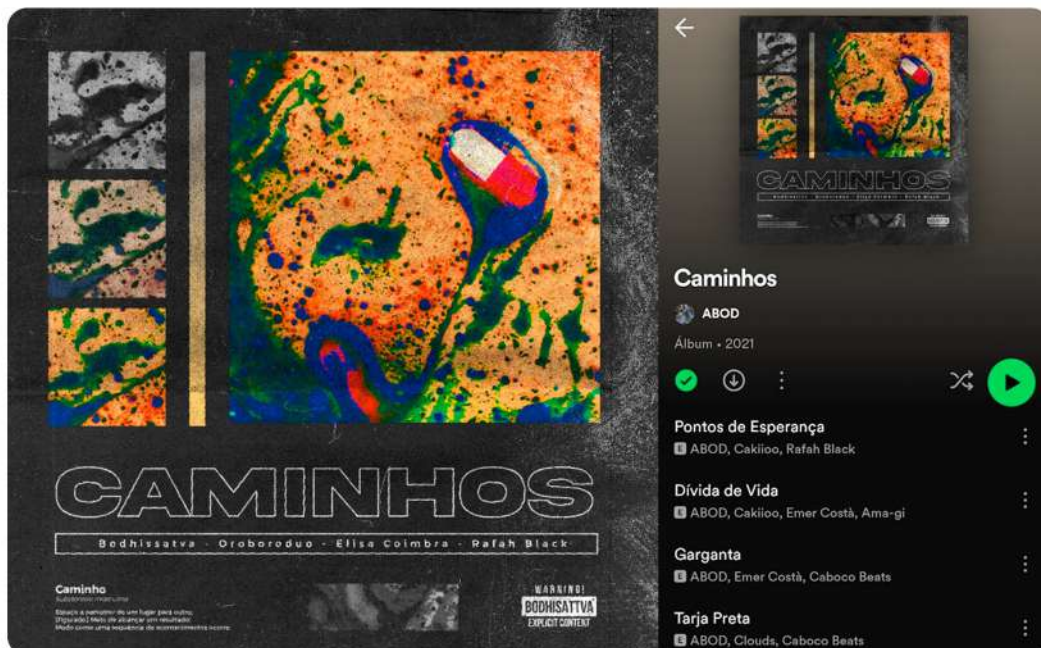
CAMINHOS

Bodhissatva · Oroboroduo · Elisa Coimbra · Rafah Black

Caminho
Substantivo masculino
Espaço a percorrer de um lugar para outro;
[Figurado] Meio de alcançar um resultado;
Modo como uma sequência de acontecimentos ocorre.

WARNING!
BODHISATTVA
EXPLICIT CONTENT

CAMINHOS

Caminhos

ABOD

Álbum • 2021

Pontos de Esperança
E ABOD, Cakiioo, Rafah Black

Dívida de Vida
E ABOD, Cakiioo, Emer Costà, Ama-gi

Garganta
E ABOD, Emer Costà, Caboco Beats

Tarja Preta
E ABOD, Clouds, Caboco Beats